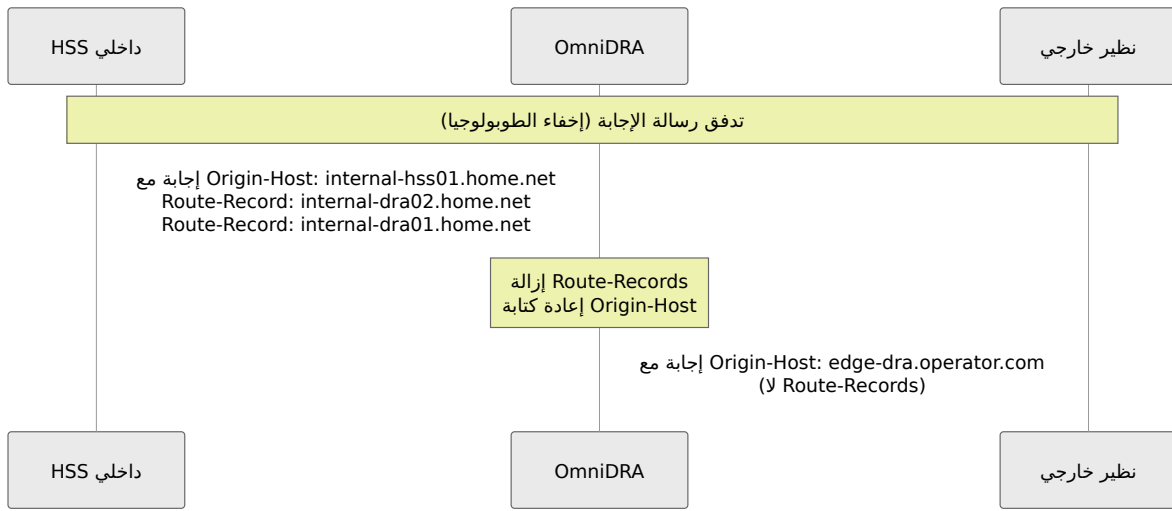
HSS داخلي

OmniDRA

نظير خارجي

تدفق رسالة الإجابة (إخفاء الطوبولوجيا)

إجابة مع Origin-Host: internal-hss01.home.net
Route-Record: internal-dra02.home.net
Route-Record: internal-dra01.home.net

إزالة Route-Records
إعادة كتابة Origin-Host

إجابة مع Origin-Host: edge-dra.operator.com
(لا Route-Records)

HSS داخلي

OmniDRA

نظير خارجي